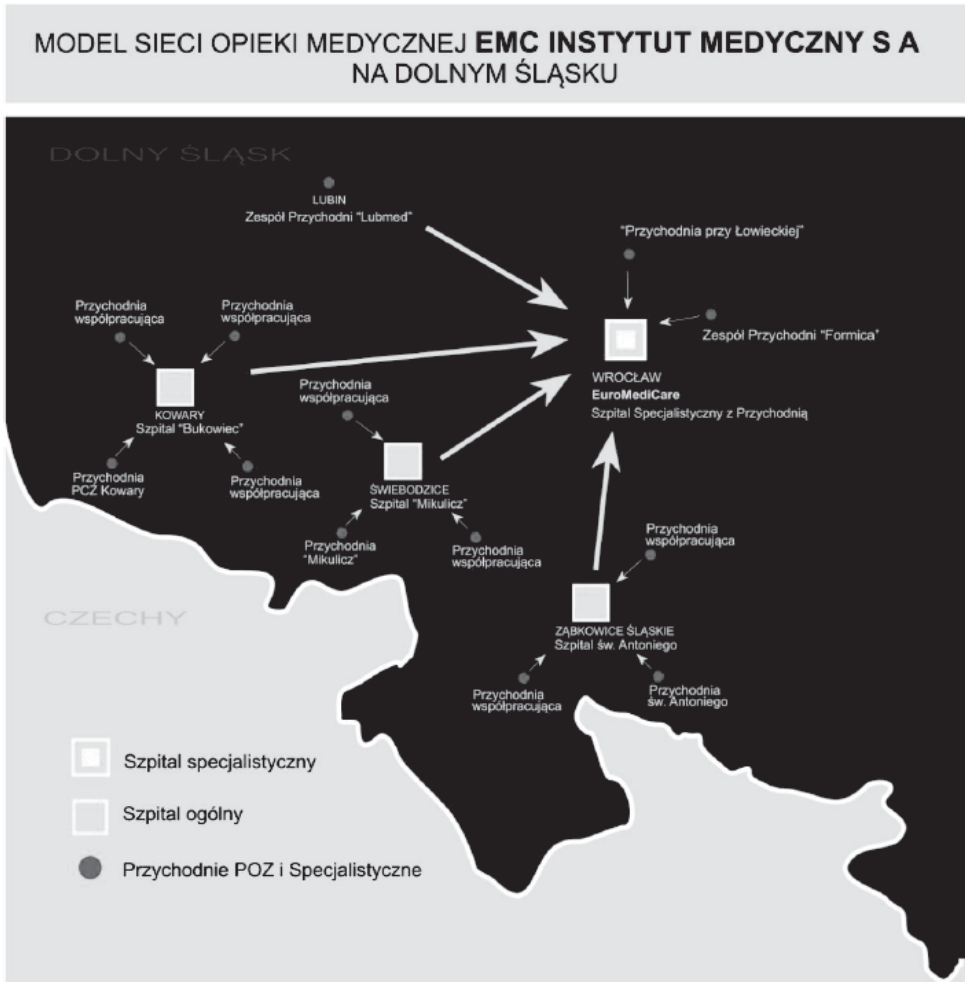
MODEL SIECI OPIEKI MEDYCZNEJ **EMC INSTYTUT MEDYCZNY S A**
NA DOLNYM ŚLĄSKU

DOLNY ŚLĄSK

LUBIN
Zespół Przychodni "Lubmed"

"Przychodnia przy Łowieckiej"

Przychodnia współpracująca

Przychodnia współpracująca

Zespół Przychodni "Formica"

WROCŁAW
EuroMediCare
Szpital Specjalistyczny z Przychodnią

KOWARY
Szpital "Bukowiec"

Przychodnia współpracująca

Przychodnia PCZ Kowary

Przychodnia współpracująca

ŚWIEBODZICE
Szpital "Mikulicz"

Przychodnia "Mikulicz"

Przychodnia współpracująca

Przychodnia współpracująca

CZECHY

ZĄBKOWICE ŚLĄSKIE
Szpital św. Antoniego

Przychodnia współpracująca

Przychodnia św. Antoniego

Szpital specjalistyczny

Szpital ogólny

Przychodnie POZ i Specjalistyczne